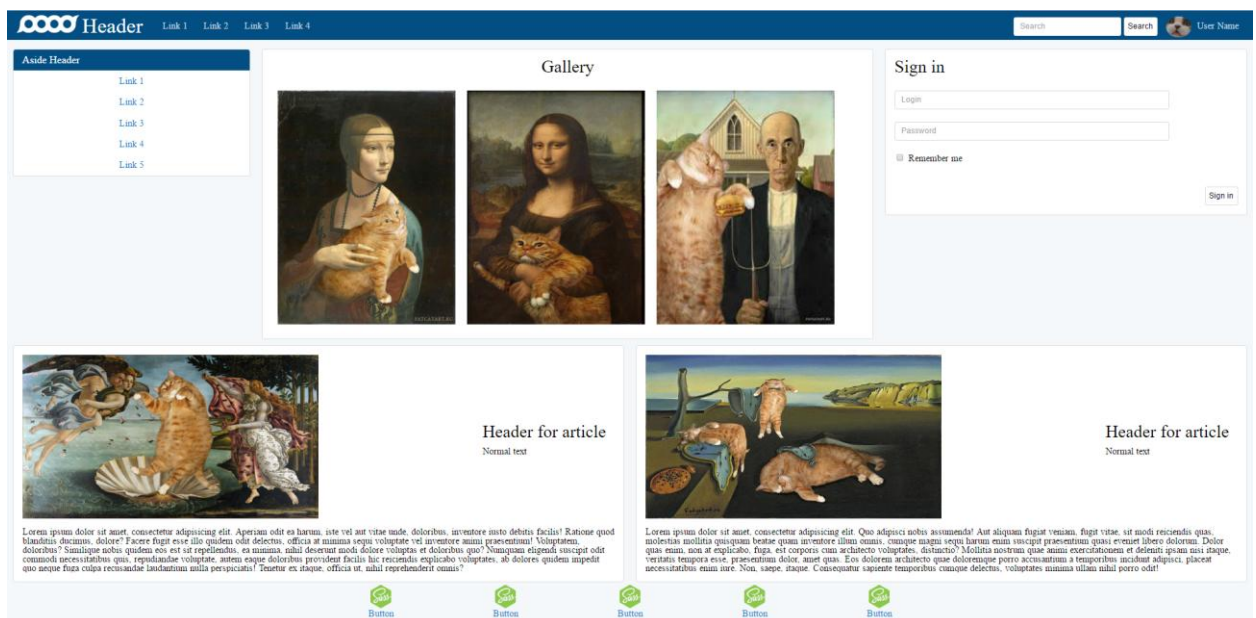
Header Link 1 Link 2 Link 3 Link 4

Search Search User Name

Aside Header
Link 1
Link 2
Link 3
Link 4
Link 5

Gallery

Sign in

Login

Password

Remember me

Sign in

Header for article
Normal text

Lorem ipsum dolor sit amet, consectetur adipisicing elit. Aperiam odit ea harum, iste vel aut vitae unde, doloribus, inventore iusto debitis facilis! Ratione quod blanditiis ducimus, dolore? Facere fugit esse illo quidem odit delectus, officia at minima sequi voluptate vel inventore animi praesentium! Voluptatem, doloribus? Similique nobis quidem eos est sit repellendus, ea minima, nihil deserunt modi dolore voluptas et doloribus quo? Numquam eligendi suscipit odit commodi necessitatibus quis, repudiandae voluptate, autem eaque doloribus provident facilis hic reiciendis explicabo voluptates, ab dolores quidem impedit quo neque fuga culpa recusandae laudantium nulla perspiciatis! Tenetur ex itaque, officia ut, nihil reprehenderit omnis?

Header for article
Normal text

Lorem ipsum dolor sit amet, consectetur adipisicing elit. Quo adipisci nobis assumenda! Aut aliquam fugiat veniam, fugit vitae, sit modi reiciendis quas, molestias mollitia quisquam beatae quam inventore illum omnis, cumque magni sequi harum enim suscipit praesentium quasi eveniet libero dolorum. Dolor quas enim, non at explicabo, fuga, est corporis cum architecto voluptates, distinctio? Mollitia nostrum quae animi exercitationem et deleniti ipsam nisi itaque, veritatis tempora esse, praesentium dolor, amet quas. Eos dolorem architecto quae doloremque porro accusantium a temporibus incidunt adipisci, placeat necessitatibus enim iure. Non, saepe, itaque. Consequatur sapiente temporibus cumque delectus, voluptates minima ullam nihil porro odit!

Button Button Button Button Button